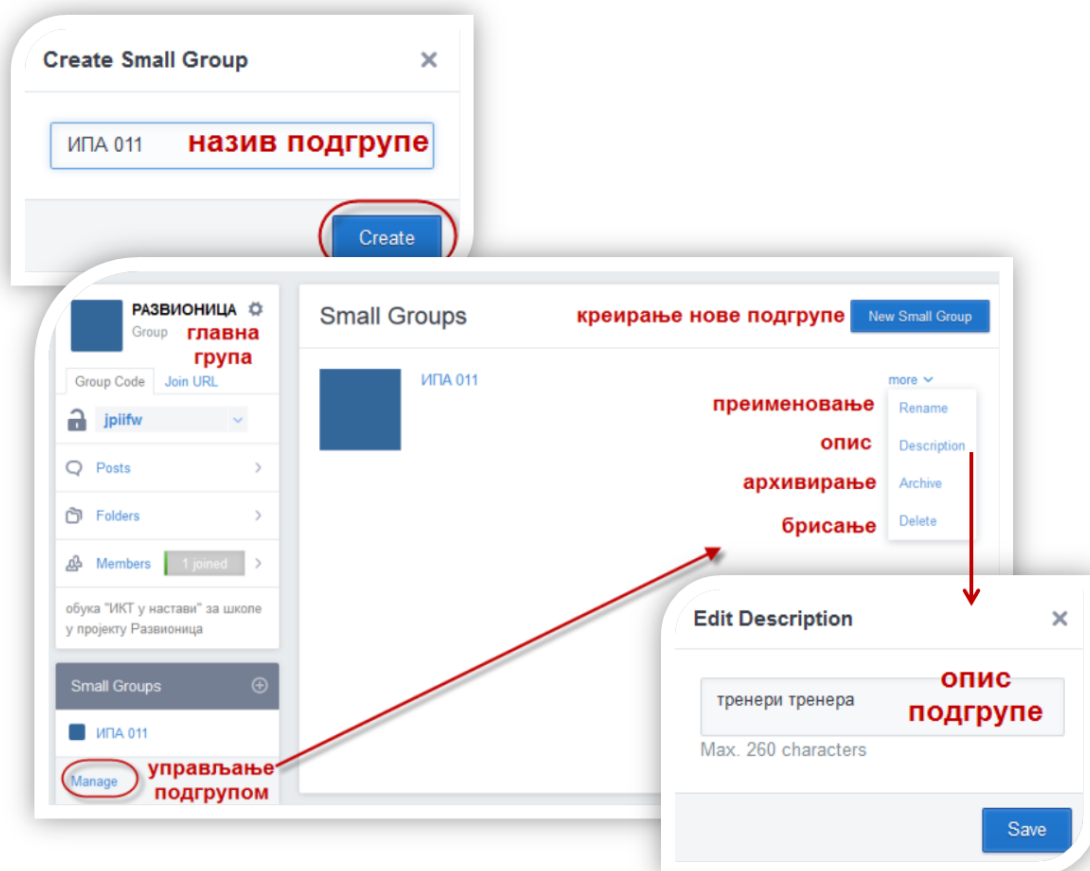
Create Small Group
×
ИПА 011 назив подгрупе
Create

РАЗВИОНИЦА
Group
главна група
Group Code
Join URL
jpiifw
Posts
Folders
Members
1 joined
обука "ИКТ у настави" за школе у пројекту Развионица
Small Groups
ИПА 011
Manage
управљање подгрупом

Small Groups
креирање нове подгрупе
New Small Group
ИПА 011
more
преименовање
Rename
опис
Description
архивирање
Archive
брисање
Delete

Edit Description
×
тренери тренера
опис подгрупе
Max. 260 characters
Save